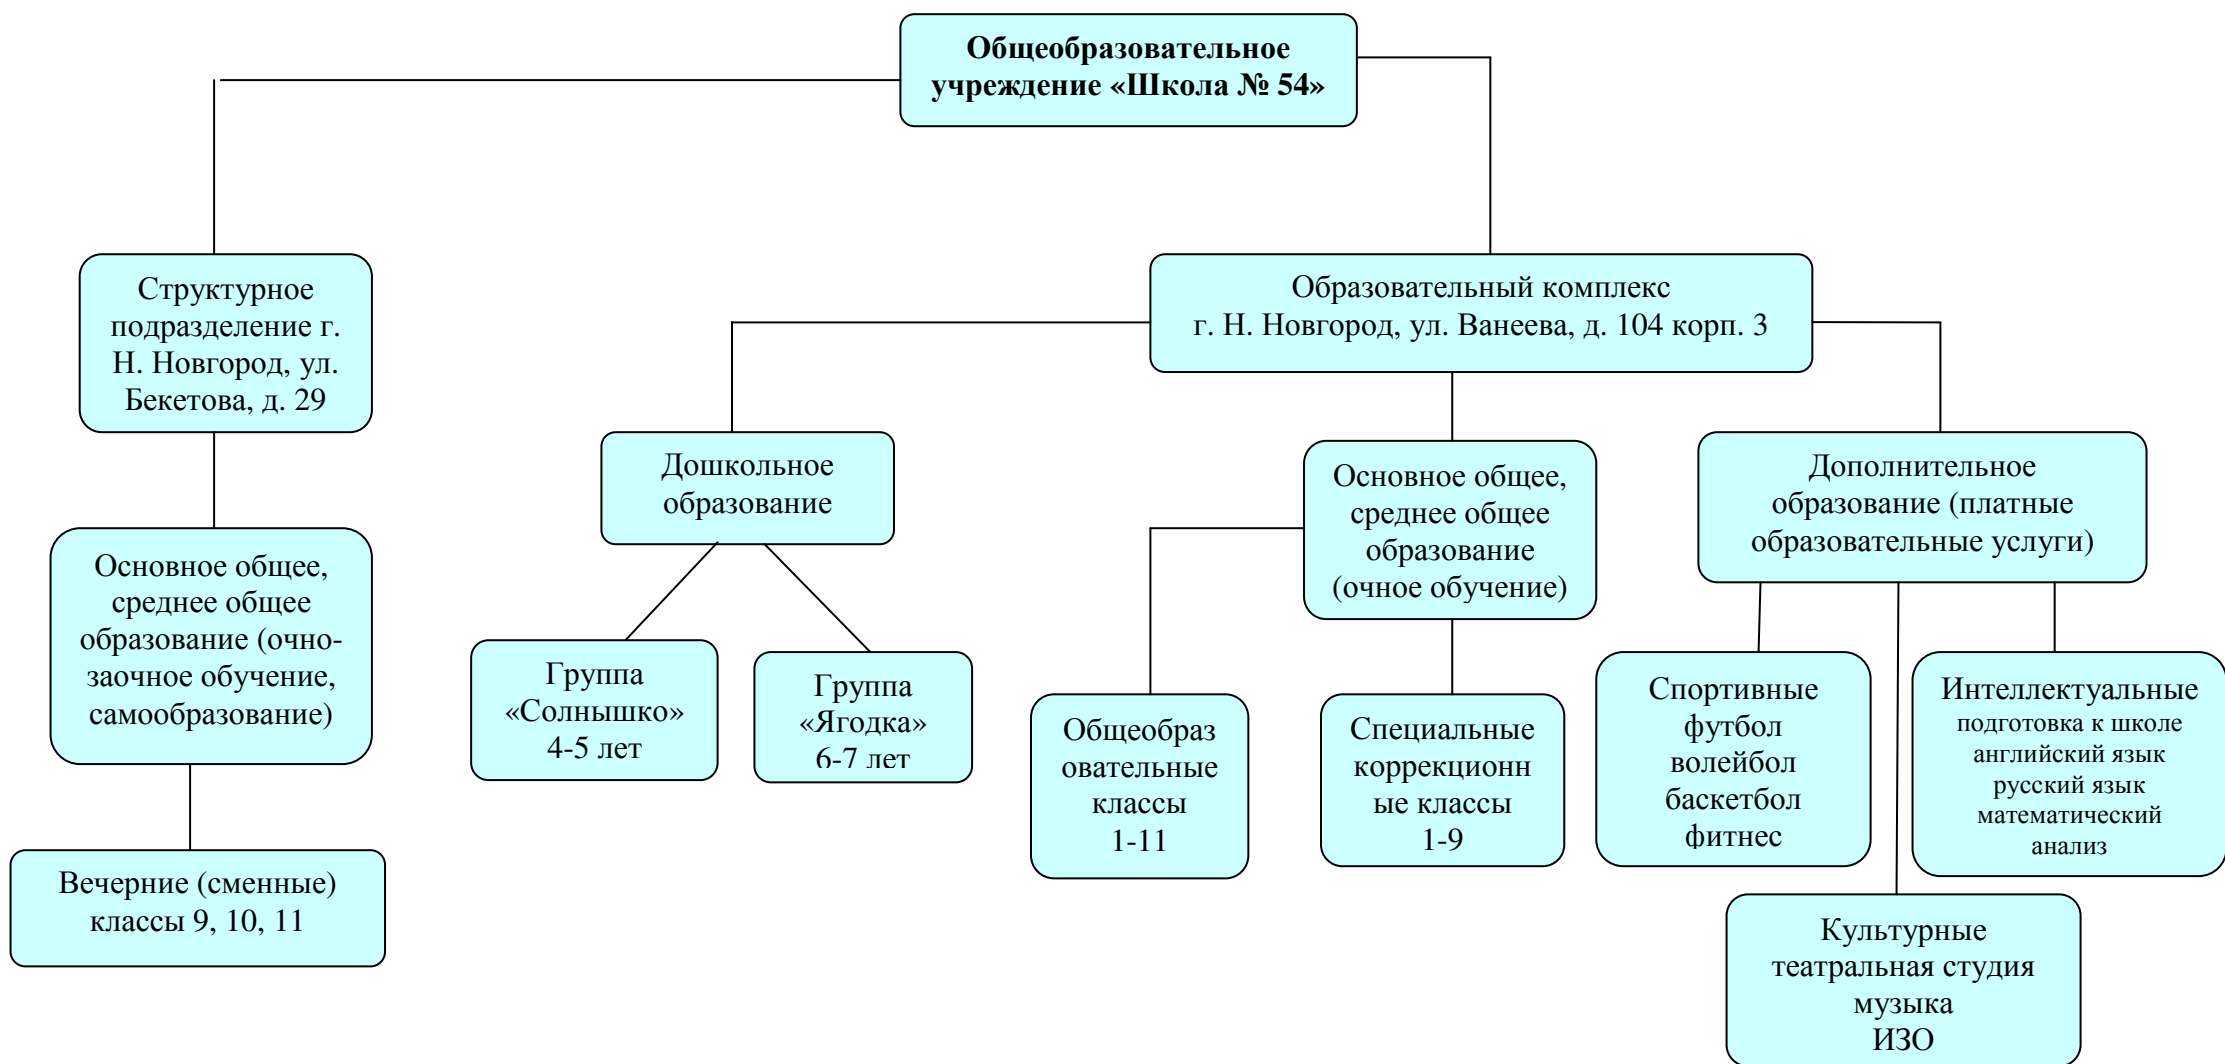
**Общеобразовательное учреждение «Школа № 54»**

Структурное подразделение г. Н. Новгород, ул. Бекетова, д. 29

Основное общее, среднее общее образование (очно-заочное обучение, самообразование)

Вечерние (сменные) классы 9, 10, 11

Образовательный комплекс г. Н. Новгород, ул. Ванеева, д. 104 корп. 3

Дошкольное образование

Группа «Солнышко» 4-5 лет

Группа «Ягодка» 6-7 лет

Основное общее, среднее общее образование (очное обучение)

Общеобразовательные классы 1-11

Специальные коррекционные классы 1-9

Дополнительное образование (платные образовательные услуги)

Спортивные
футбол
волейбол
баскетбол
фитнес

Интеллектуальные
подготовка к школе
английский язык
русский язык
математический анализ

Культурные
театральная студия
музыка
ИЗО